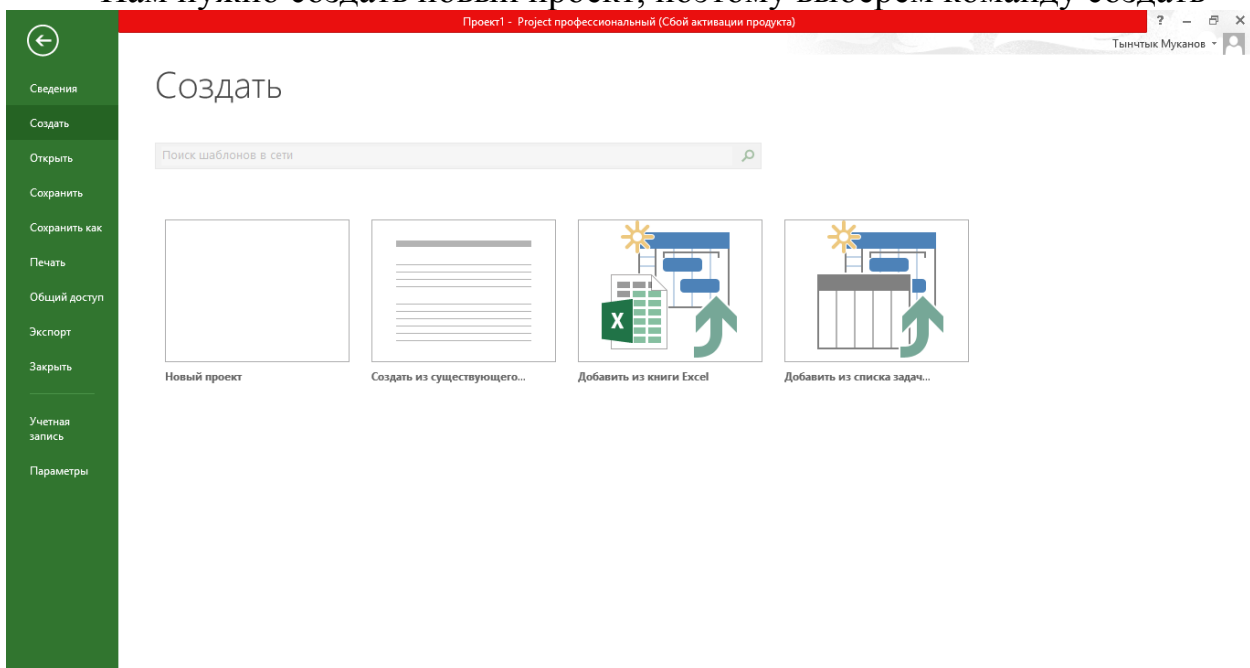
Нам нужно создать новый проект, поэтому выберем команду Создать

Проект1 - Project профессиональный (Сбой активации продукта)

? – ✕

Тынчтык Муканов

Сведения
Создать
Открыть
Сохранить
Сохранить как
Печать
Общий доступ
Экспорт
Закрыть
Учетная запись
Параметры

Создать

Поиск шаблонов в сети

Новый проект
Создать из существующего...
Добавить из книги Excel
Добавить из списка задач...